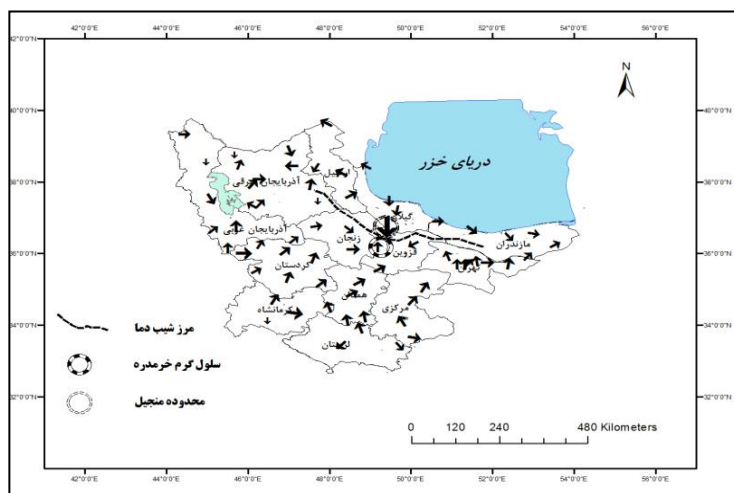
42°0'0"E 44°0'0"E 46°0'0"E 48°0'0"E 50°0'0"E 52°0'0"E 54°0'0"E 56°0'0"E

N

42°0'0"N
40°0'0"N
38°0'0"N
36°0'0"N
34°0'0"N
32°0'0"N

40°0'0"N
38°0'0"N
36°0'0"N
34°0'0"N
32°0'0"N

دریای خزر

آذربایجان شرقی
اردبیل
آذربایجان غربی
گیلان
زنجان
قزوین
مازندران
تهران
کردستان
همدان
مرکزی
کرمانشاه
لرستان

مرز شیب دما

سلول گرم خرمدره

محدوده منجیل

0 120 240 480 Kilometers

42°0'0"E 44°0'0"E 46°0'0"E 48°0'0"E 50°0'0"E 52°0'0"E 54°0'0"E 56°0'0"E